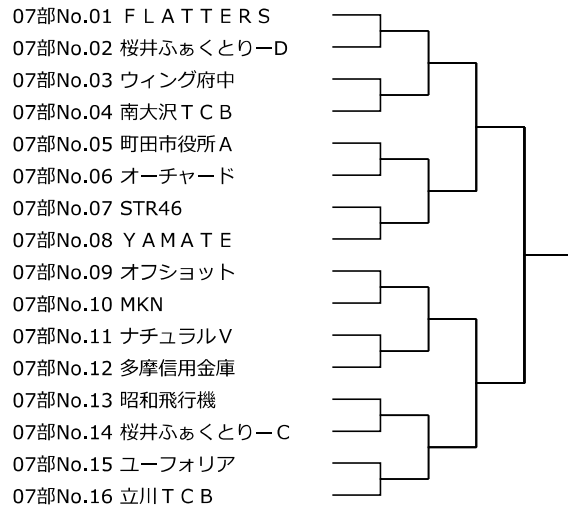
07部No.01 ＦＬＡＴＴＥＲＳ
07部No.02 桜井ふぁくとりーD
07部No.03 ウィング府中
07部No.04 南大沢ＴＣＢ
07部No.05 町田市役所Ａ
07部No.06 オーチャード
07部No.07 STR46
07部No.08 ＹＡＭＡＴＥ
07部No.09 オフショット
07部No.10 MKN
07部No.11 ナチュラルＶ
07部No.12 多摩信用金庫
07部No.13 昭和飛行機
07部No.14 桜井ふぁくとりーＣ
07部No.15 ユーフォリア
07部No.16 立川ＴＣＢ